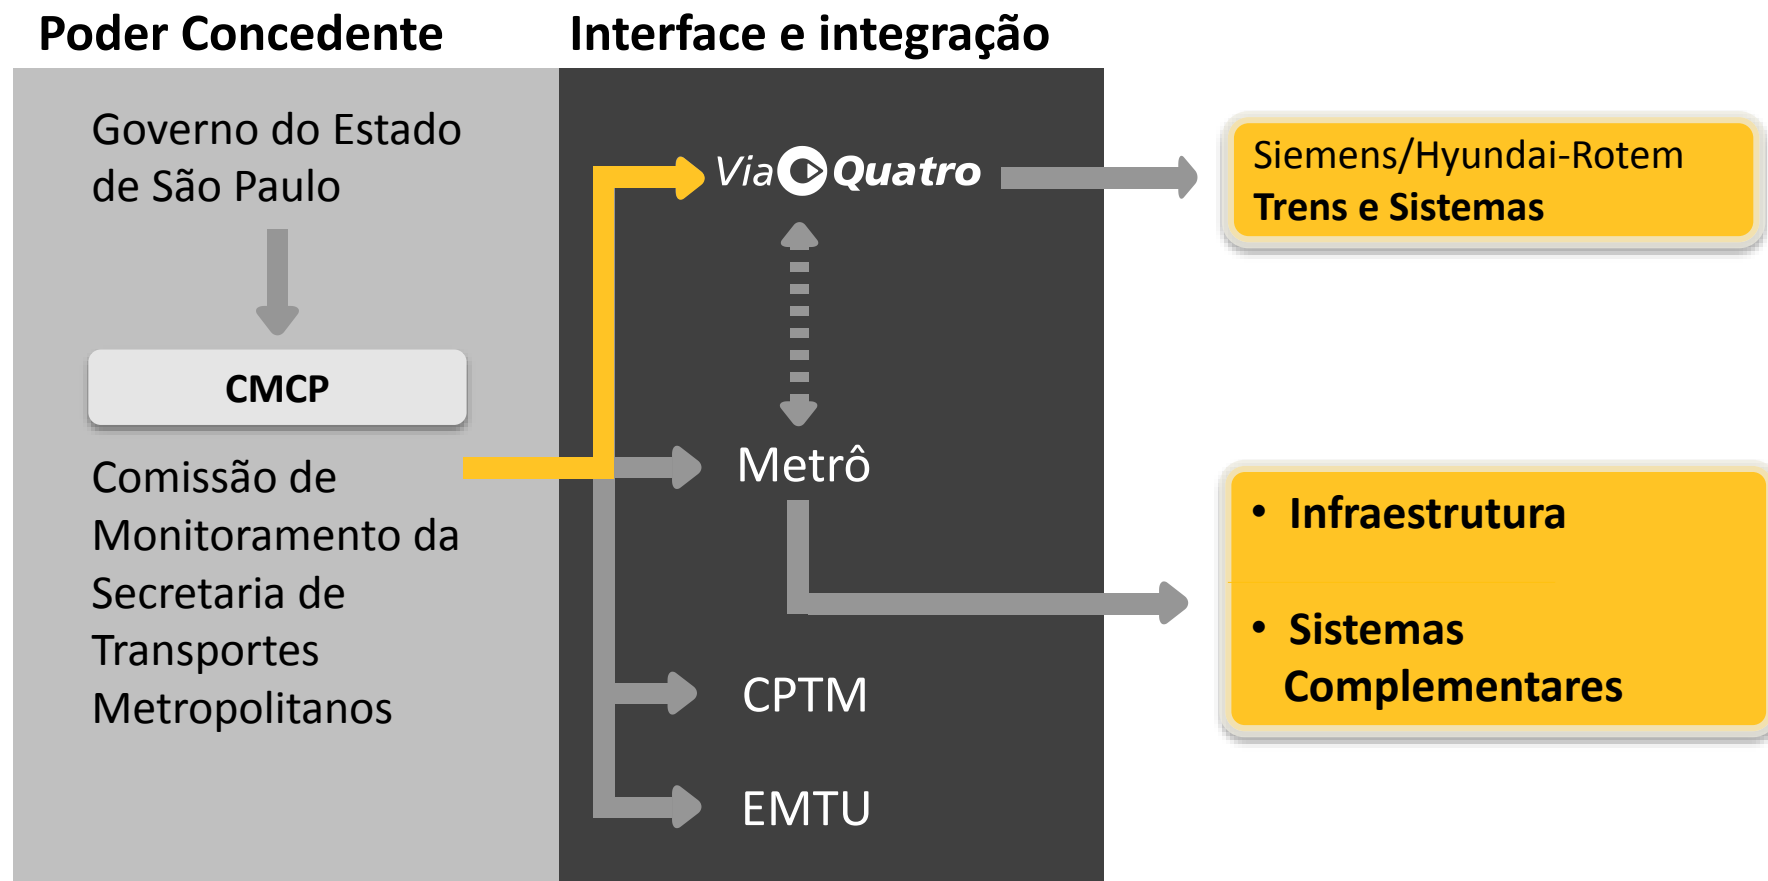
Poder Concedente

Interface e integração

Governo do Estado de São Paulo

CMCP

Comissão de Monitoramento da Secretaria de Transportes Metropolitanos

ViaQuatro

Siemens/Hyundai-Rotem
Trens e Sistemas

Metrô

• Infraestrutura

• Sistemas Complementares

CPTM

EMTU